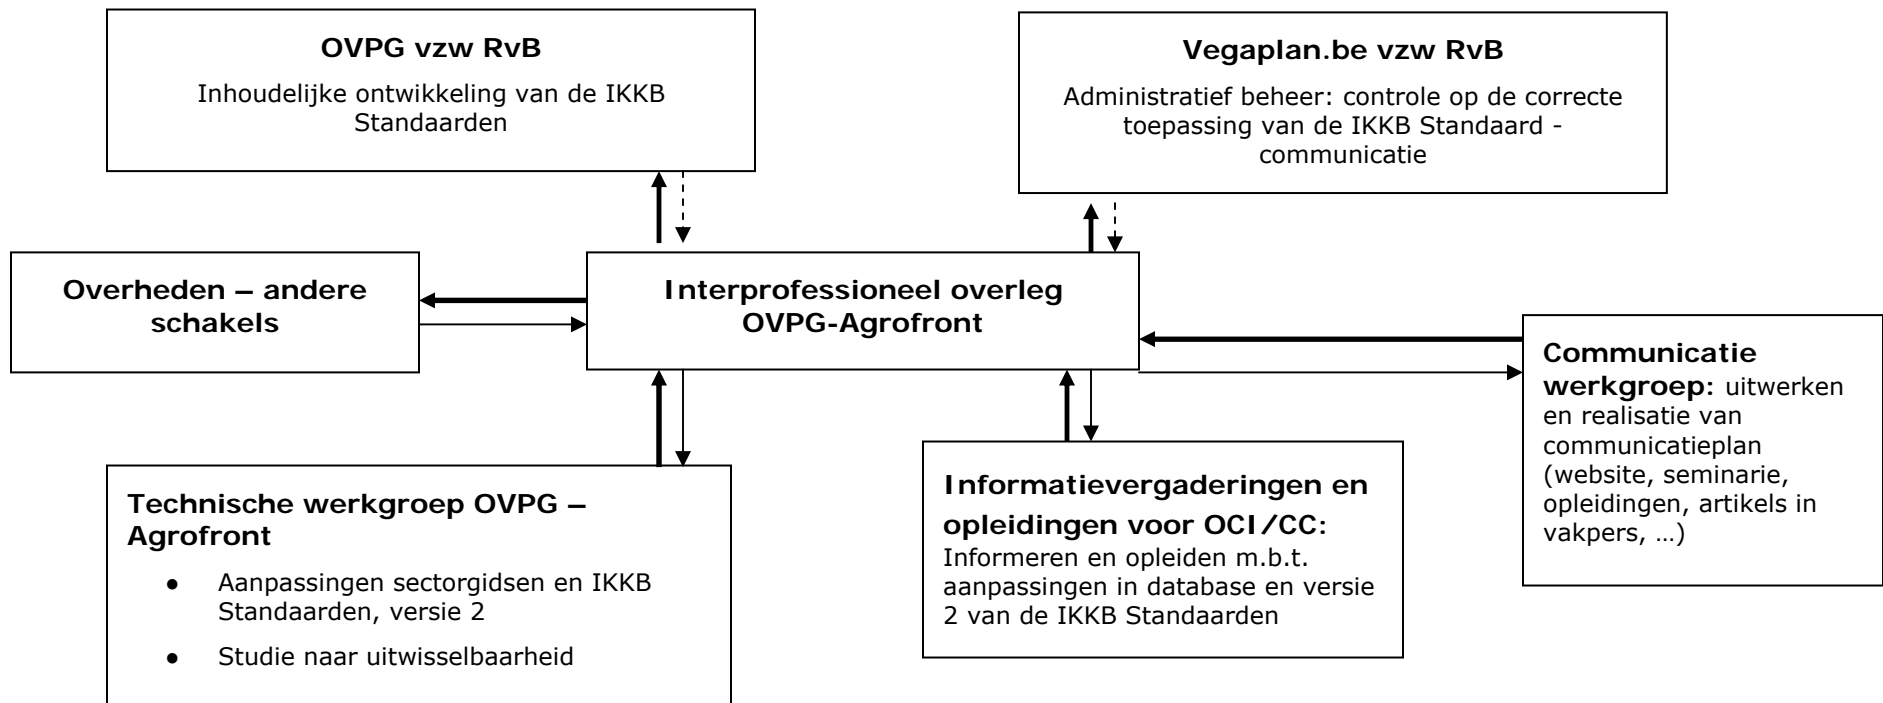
OVPG vzw RvB

Inhoudelijke ontwikkeling van de IKKB Standaarden

Vegaplan.be vzw RvB

Administratief beheer: controle op de correcte toepassing van de IKKB Standaard - communicatie

Overheden – andere schakels

Interprofessioneel overleg OVPG-Agrofront

Communicatie werkgroep: uitwerken en realisatie van communicatieplan (website, seminarie, opleidingen, artikels in vakpers, …)

Technische werkgroep OVPG – Agrofront

- Aanpassingen sectorgidsen en IKKB Standaarden, versie 2
- Studie naar uitwisselbaarheid

Informatievergaderingen en opleidingen voor OCI/CC: Informeren en opleiden m.b.t. aanpassingen in database en versie 2 van de IKKB Standaarden